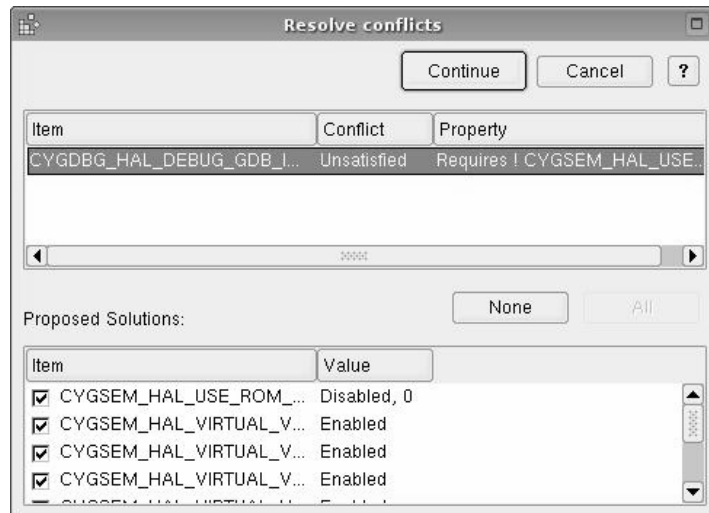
Resolve conflicts

Continue Cancel ?

| Item | Conflict | Property |
|---|---|---|
| CYGDBG_HAL_DEBUG_GDB_I... | Unsatisfied | Requires ! CYGSEM_HAL_USE... |

Proposed Solutions:

None All

| Item | Value |
|---|---|
| CYGSEM_HAL_USE_ROM_... | Disabled, 0 |
| CYGSEM_HAL_VIRTUAL_V... | Enabled |
| CYGSEM_HAL_VIRTUAL_V... | Enabled |
| CYGSEM_HAL_VIRTUAL_V... | Enabled |
| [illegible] | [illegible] |